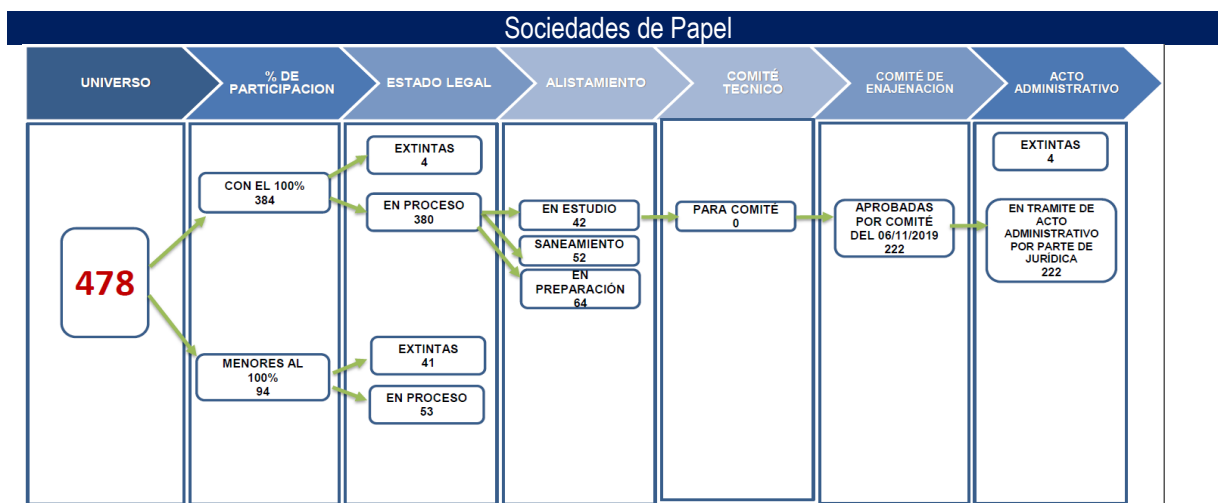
Sociedades de Papel

UNIVERSO

% DE PARTICIPACION

ESTADO LEGAL

ALISTAMIENTO

COMITÉ TECNICO

COMITÉ DE ENAJENACION

ACTO ADMINISTRATIVO

478

CON EL 100%
384

MENORES AL 100%
94

EXTINTAS
4

EN PROCESO
380

EXTINTAS
41

EN PROCESO
53

EN ESTUDIO
42

SANEAMIENTO
52

EN PREPARACIÓN
64

PARA COMITÉ
0

APROBADAS POR COMITÉ DEL 06/11/2019
222

EXTINTAS
4

EN TRAMITE DE ACTO ADMINISTRATIVO POR PARTE DE JURÍDICA
222